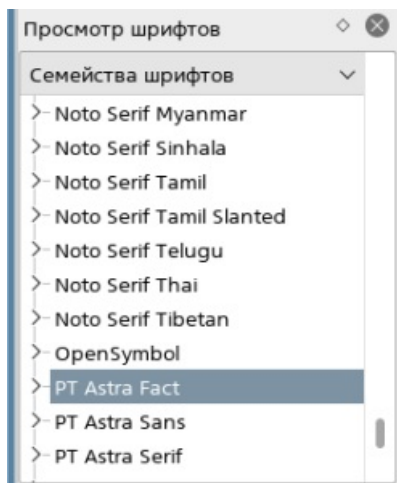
Просмотр шрифтов

Семейства шрифтов

Noto Serif Myanmar
Noto Serif Sinhala
Noto Serif Tamil
Noto Serif Tamil Slanted
Noto Serif Telugu
Noto Serif Thai
Noto Serif Tibetan
OpenSymbol
PT Astra Fact
PT Astra Sans
PT Astra Serif